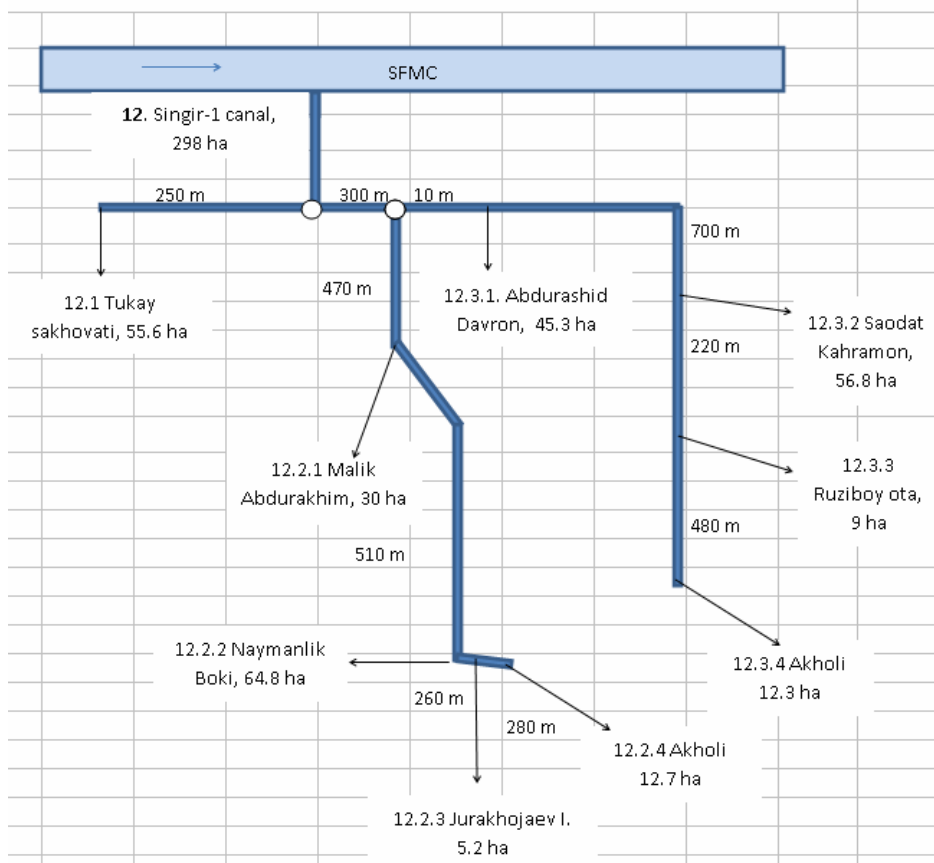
SFMC

**12**. Singir-1 canal, 298 ha

250 m

300 m

10 m

700 m

12.1 Tukay sakhovati, 55.6 ha

470 m

12.3.1. Abdurashid Davron, 45.3 ha

12.3.2 Saodat Kahramon, 56.8 ha

220 m

12.2.1 Malik Abdurakhim, 30 ha

12.3.3 Ruziboy ota, 9 ha

480 m

510 m

12.2.2 Naymanlik Boki, 64.8 ha

12.3.4 Akholi 12.3 ha

260 m

280 m

12.2.4 Akholi 12.7 ha

12.2.3 Jurakhojaev I. 5.2 ha